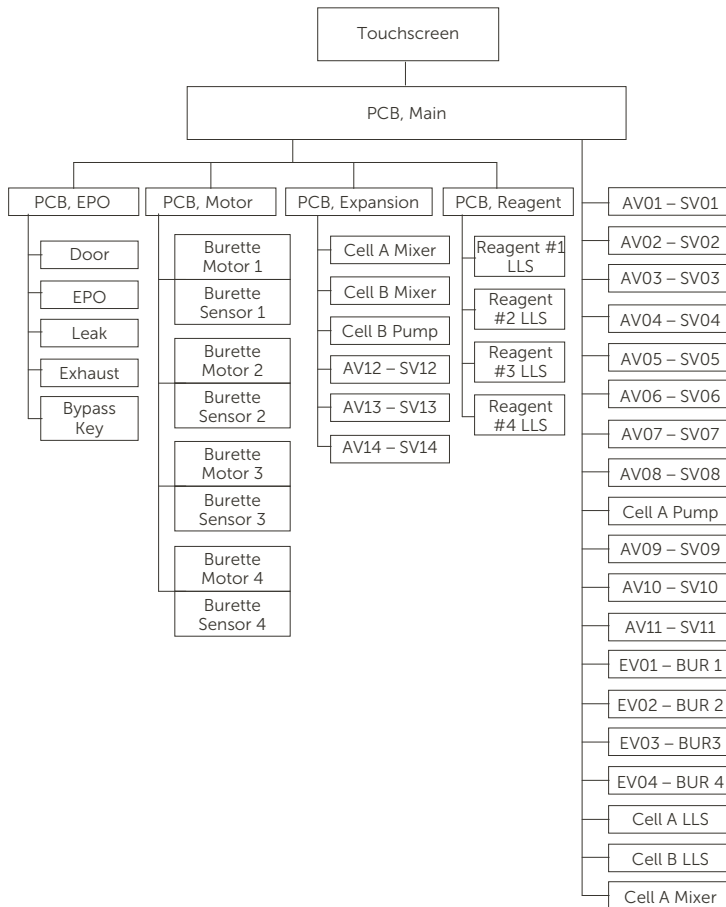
Touchscreen

PCB, Main

PCB, EPO

Door

EPO

Leak

Exhaust

Bypass Key

PCB, Motor

Burette Motor 1

Burette Sensor 1

Burette Motor 2

Burette Sensor 2

Burette Motor 3

Burette Sensor 3

Burette Motor 4

Burette Sensor 4

PCB, Expansion

Cell A Mixer

Cell B Mixer

Cell B Pump

AV12 – SV12

AV13 – SV13

AV14 – SV14

PCB, Reagent

Reagent #1 LLS

Reagent #2 LLS

Reagent #3 LLS

Reagent #4 LLS

AV01 – SV01

AV02 – SV02

AV03 – SV03

AV04 – SV04

AV05 – SV05

AV06 – SV06

AV07 – SV07

AV08 – SV08

Cell A Pump

AV09 – SV09

AV10 – SV10

AV11 – SV11

EV01 – BUR 1

EV02 – BUR 2

EV03 – BUR3

EV04 – BUR 4

Cell A LLS

Cell B LLS

Cell A Mixer